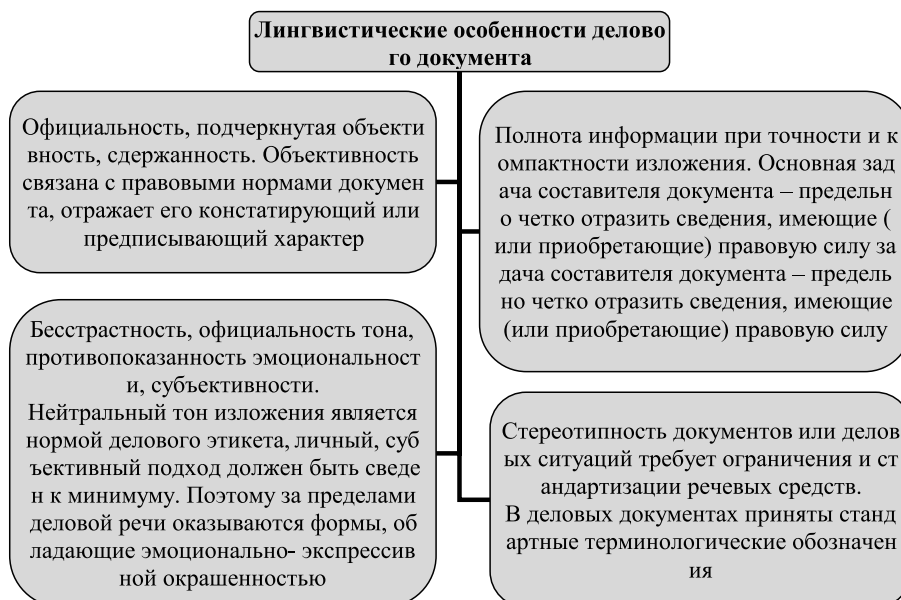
Лингвистические особенности делово го документа

Официальность, подчеркнутая объекти вность, сдержанность. Объективность связана с правовыми нормами докумен та, отражает его констатирующий или предписывающий характер

Полнота информации при точности и к омпактности изложения. Основная зад ача составителя документа – предельн о четко отразить сведения, имеющие ( или приобретающие) правовую силу за дача составителя документа – предель но четко отразить сведения, имеющие (или приобретающие) правовую силу

Бесстрастность, официальность тона, противопоказанность эмоциональност и, субъективности.
Нейтральный тон изложения является нормой делового этикета, личный, суб ъективный подход должен быть сведе н к минимуму. Поэтому за пределами деловой речи оказываются формы, об ладающие эмоционально- экспрессив ной окрашенностью

Стереотипность документов или делов ых ситуаций требует ограничения и ст андартизации речевых средств.
В деловых документах приняты станд артные терминологические обозначен ия